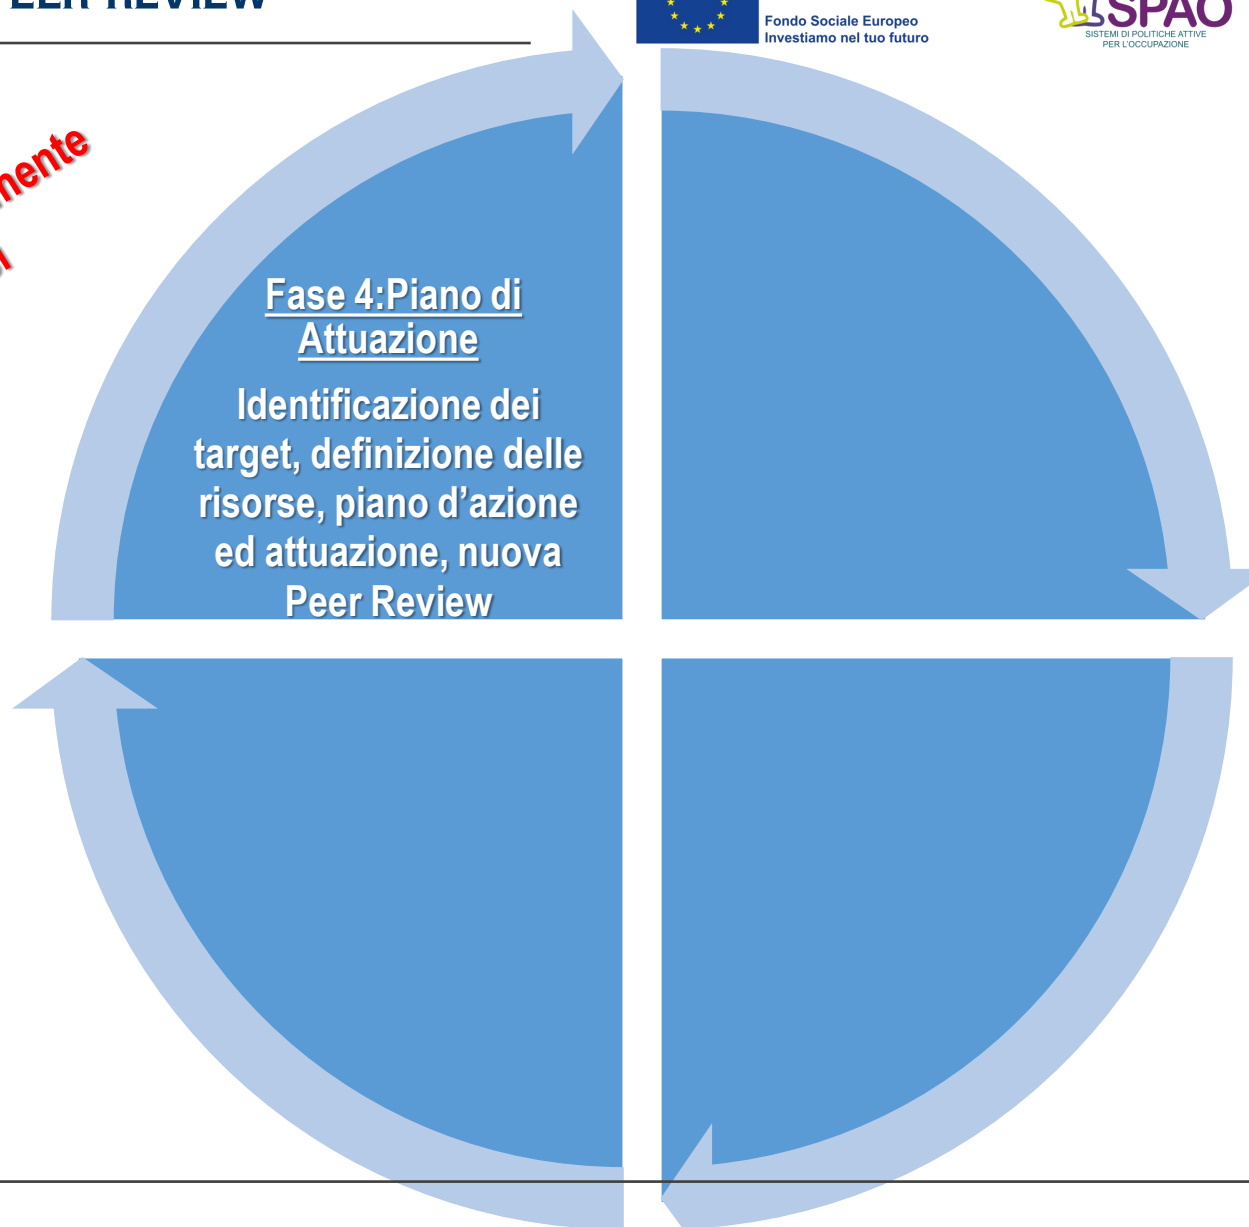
EER REVIEW

Fondo Sociale Europeo
Investiamo nel tuo futuro

SPAO
SISTEMI DI POLITICHE ATTIVE PER L'OCCUPAZIONE

mente

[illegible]

Fase 4:Piano di Attuazione

Identificazione dei target, definizione delle risorse, piano d'azione ed attuazione, nuova Peer Review